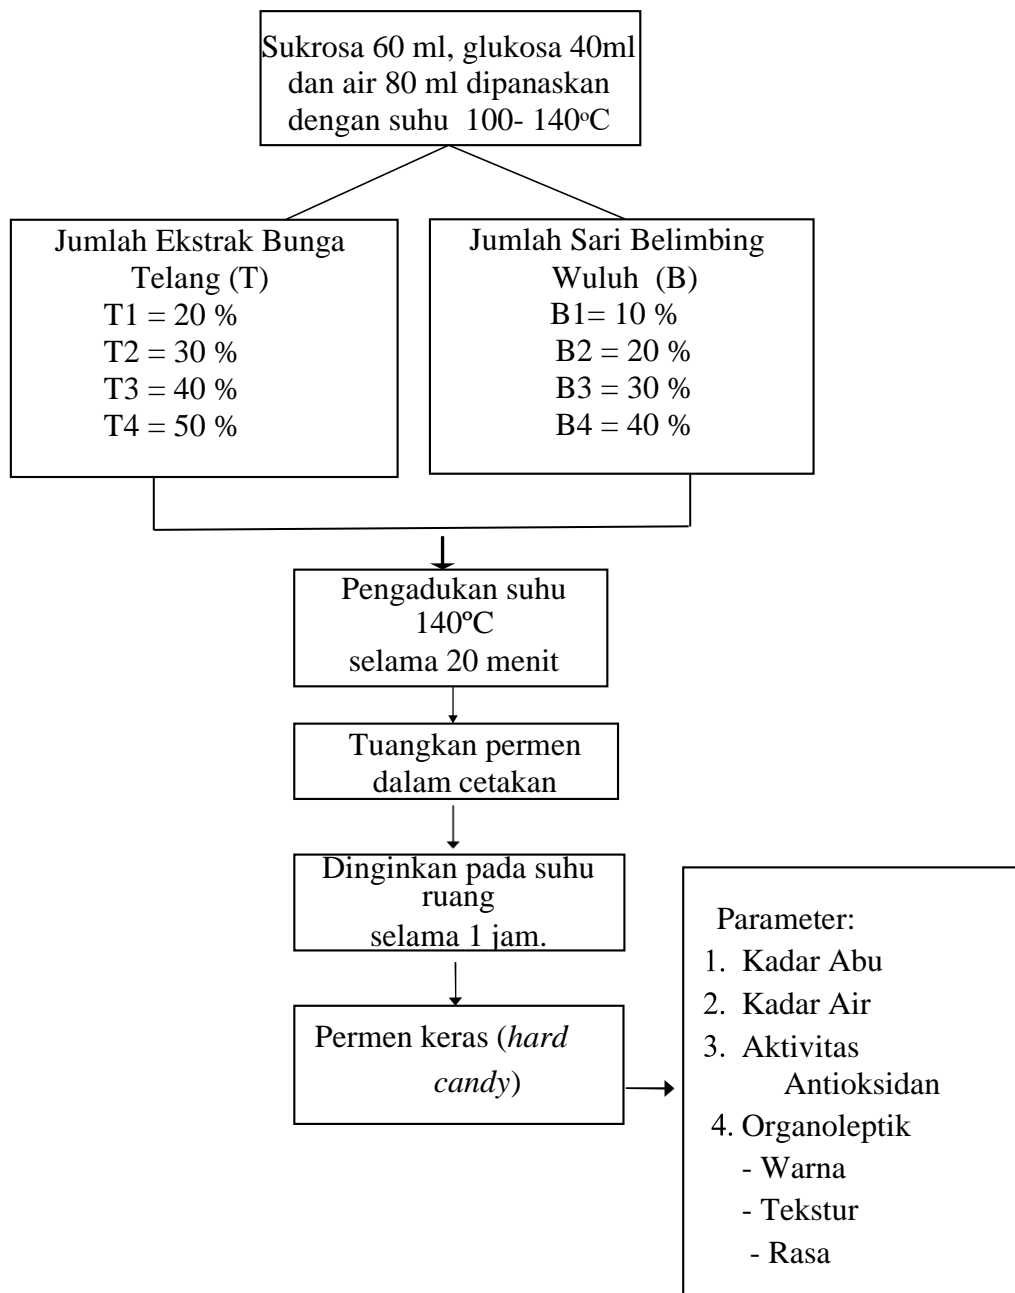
Sukrosa 60 ml, glukosa 40ml dan air 80 ml dipanaskan dengan suhu 100- 140$^{o}$C

Jumlah Ekstrak Bunga Telang (T)
T1 = 20 %
T2 = 30 %
T3 = 40 %
T4 = 50 %

Jumlah Sari Belimbing Wuluh (B)
B1= 10 %
B2 = 20 %
B3 = 30 %
B4 = 40 %

Pengadukan suhu 140ºC selama 20 menit

Tuangkan permen dalam cetakan

Dinginkan pada suhu ruang selama 1 jam.

Permen keras (*hard candy*)

Parameter:
1. Kadar Abu
2. Kadar Air
3. Aktivitas Antioksidan
4. Organoleptik
- Warna
- Tekstur
- Rasa